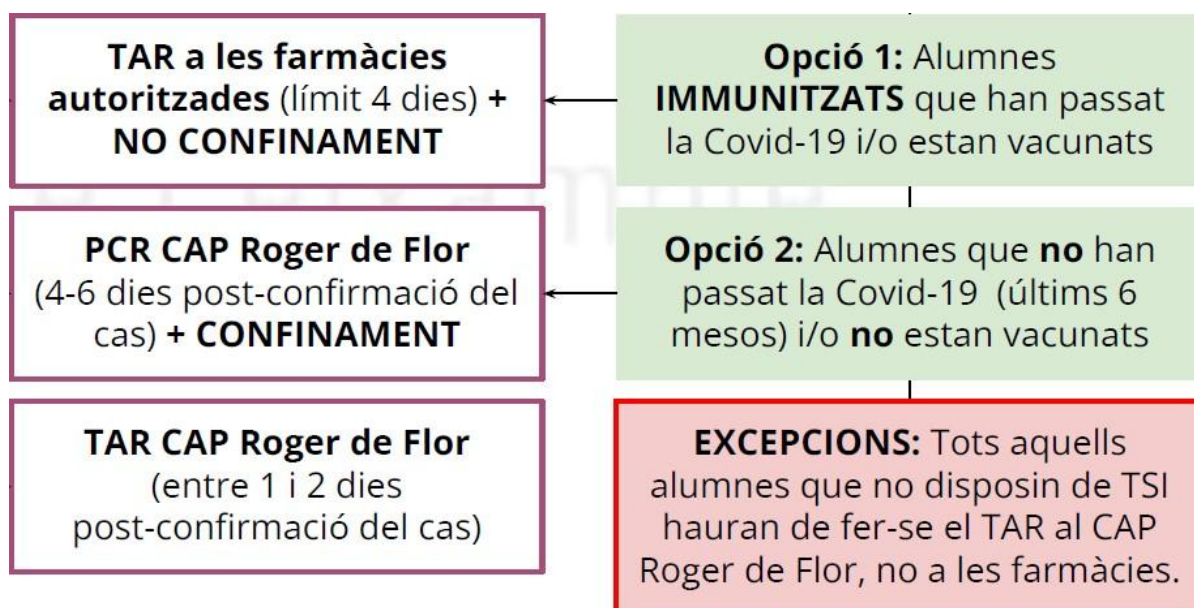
**Opció 1:** Alumnes **IMMUNITZATS** que han passat la Covid-19 i/o estan vacunats

**TAR a les farmàcies autoritzades** (límit 4 dies) **+ NO CONFINAMENT**

**Opció 2:** Alumnes que **no** han passat la Covid-19 (últims 6 mesos) i/o **no** estan vacunats

**PCR CAP Roger de Flor** (4-6 dies post-confirmació del cas) **+ CONFINAMENT**

**EXCEPCIONS:** Tots aquells alumnes que no disposin de TSI hauran de fer-se el TAR al CAP Roger de Flor, no a les farmàcies.

**TAR CAP Roger de Flor** (entre 1 i 2 dies post-confirmació del cas)